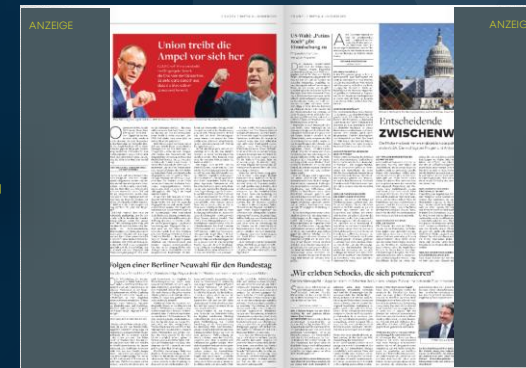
ANZEIGE

Union treibt die Ampel vor sich her

Folgen einer Berliner Neuwahl für den Bundestag

US-Wahl: „Putins Koch" gibt Einmischung zu

Entscheidende ZWISCHENW

„Wir erleben Schocks, die sich potenzieren"

ANZEIG